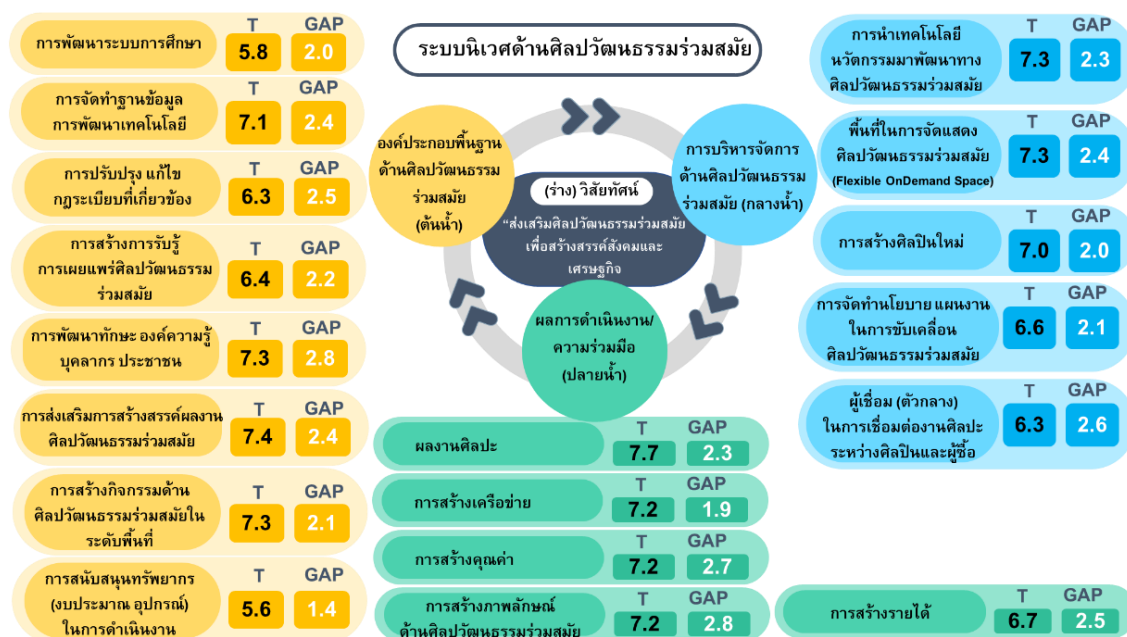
ระบบนิเวศด้านศิลปวัฒนธรรมร่วมสมัย

การพัฒนาระบบการศึกษา
T 5.8
GAP 2.0

การจัดทำฐานข้อมูล การพัฒนาเทคโนโลยี
T 7.1
GAP 2.4

การปรับปรุง แก้ไข กฎระเบียบที่เกี่ยวข้อง
T 6.3
GAP 2.5

การสร้างการรับรู้ การเผยแพร่ศิลปวัฒนธรรมร่วมสมัย
T 6.4
GAP 2.2

การพัฒนาทักษะ องค์ความรู้ บุคลากร ประชาชน
T 7.3
GAP 2.8

การส่งเสริมการสร้างสรรค์ผลงานศิลปวัฒนธรรมร่วมสมัย
T 7.4
GAP 2.4

การสร้างกิจกรรมด้านศิลปวัฒนธรรมร่วมสมัยในระดับพื้นที่
T 7.3
GAP 2.1

การสนับสนุนทรัพยากร (งบประมาณ อุปกรณ์) ในการดำเนินงาน
T 5.6
GAP 1.4

องค์ประกอบพื้นฐานด้านศิลปวัฒนธรรมร่วมสมัย (ต้นน้ำ)

(ร่าง) วิสัยทัศน์
"ส่งเสริมศิลปวัฒนธรรมร่วมสมัยเพื่อสร้างสรรค์สังคมและเศรษฐกิจ

การบริหารจัดการด้านศิลปวัฒนธรรมร่วมสมัย (กลางน้ำ)

ผลการดำเนินงาน/ความร่วมมือ (ปลายน้ำ)

ผลงานศิลปะ
T 7.7
GAP 2.3

การสร้างเครือข่าย
T 7.2
GAP 1.9

การสร้างคุณค่า
T 7.2
GAP 2.7

การสร้างภาพลักษณ์ด้านศิลปวัฒนธรรมร่วมสมัย
T 7.2
GAP 2.8

การนำเทคโนโลยีนวัตกรรมมาพัฒนาทางศิลปวัฒนธรรมร่วมสมัย
T 7.3
GAP 2.3

พื้นที่ในการจัดแสดงศิลปวัฒนธรรมร่วมสมัย (Flexible OnDemand Space)
T 7.3
GAP 2.4

การสร้างศิลปินใหม่
T 7.0
GAP 2.0

การจัดทำนโยบาย แผนงานในการขับเคลื่อนศิลปวัฒนธรรมร่วมสมัย
T 6.6
GAP 2.1

ผู้เชื่อม (ตัวกลาง) ในการเชื่อมต่องานศิลปะระหว่างศิลปินและผู้ซื้อ
T 6.3
GAP 2.6

การสร้างรายได้
T 6.7
GAP 2.5